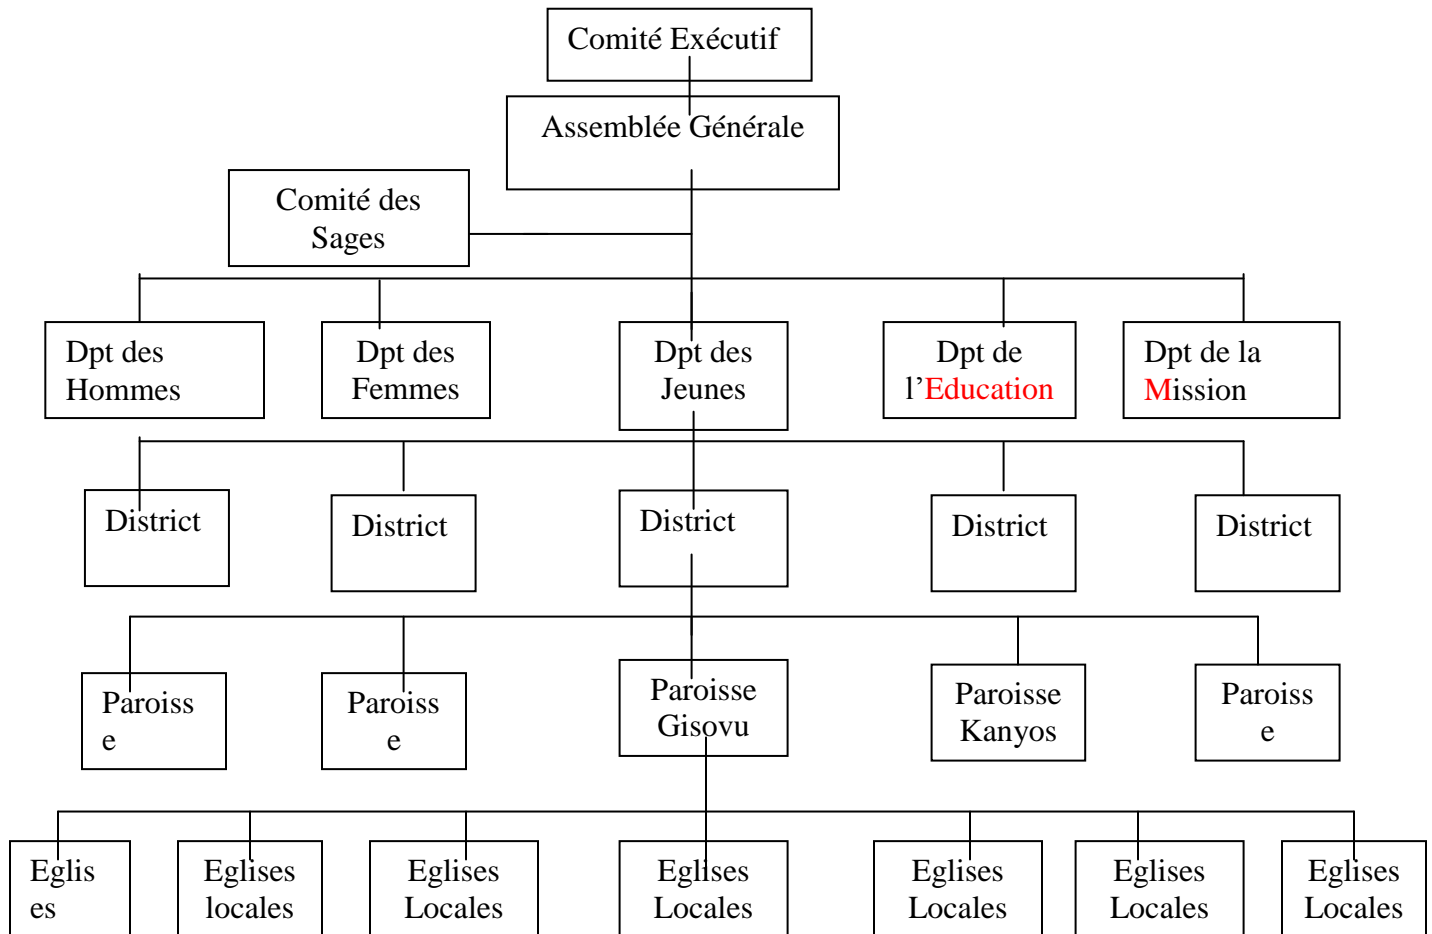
Comité Exécutif

Assemblée Générale

Comité des Sages

Dpt des Hommes

Dpt des Femmes

Dpt des Jeunes

Dpt de l'Education

Dpt de la Mission

District

District

District

District

District

Paroiss e

Paroiss e

Paroisse Gisovu

Paroisse Kanyos

Paroiss e

Eglis es

Eglises locales

Eglises Locales

Eglises Locales

Eglises Locales

Eglises Locales

Eglises Locales